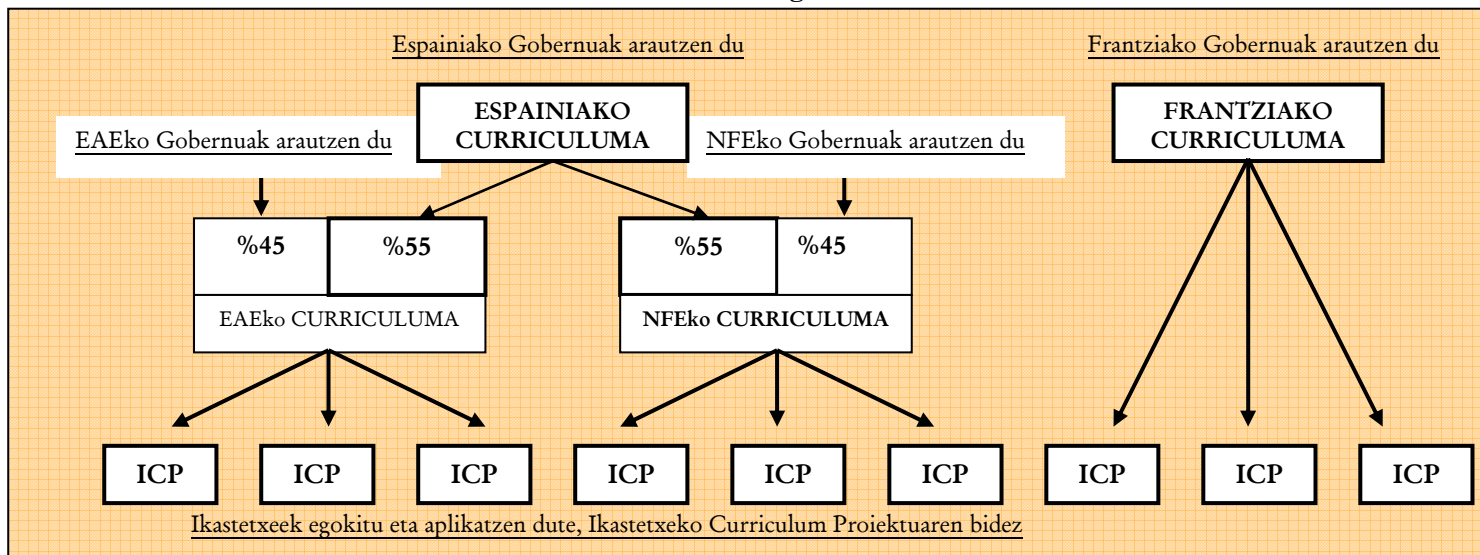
Espainiako Gobernuak arautzen du

Frantziako Gobernuak arautzen du

ESPAINIAKO CURRICULUMA

EAEko Gobernuak arautzen du

NFEko Gobernuak arautzen du

FRANTZIAKO CURRICULUMA

%45

%55

EAEko CURRICULUMA

%55

%45

NFEko CURRICULUMA

ICP

ICP

ICP

ICP

ICP

ICP

ICP

ICP

ICP

Ikastetxeek egokitu eta aplikatzen dute, Ikastetxeko Curriculum Proiektuaren bidez